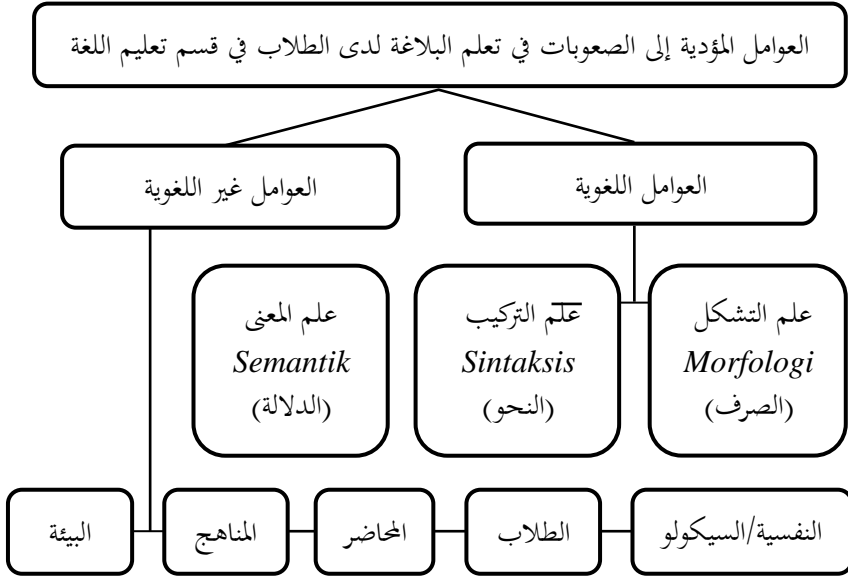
العوامل المؤدية إلى الصعوبات في تعلم البلاغة لدى الطلاب في قسم تعليم اللغة

العوامل اللغوية

العوامل غير اللغوية

علم التشكل
*Morfologi*
(الصرف)

علم التركيب
*Sintaksis*
(النحو)

علم المعنى
*Semantik*
(الدلالة)

النفسية/السيكولو

الطلاب

المحاضر

المناهج

البيئة